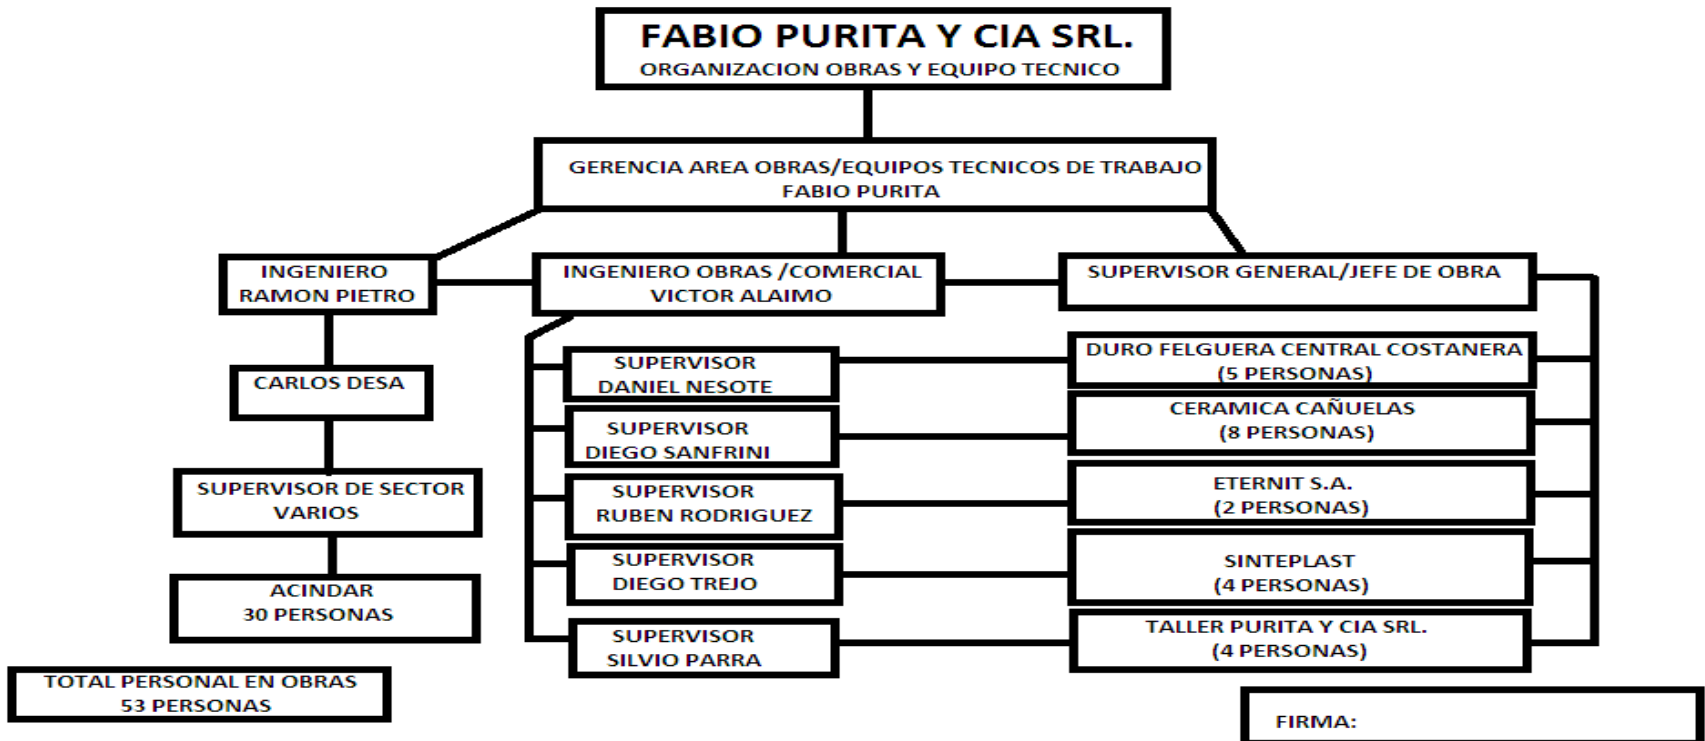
FABIO PURITA Y CIA SRL.
ORGANIZACION OBRAS Y EQUIPO TECNICO

GERENCIA AREA OBRAS/EQUIPOS TECNICOS DE TRABAJO
FABIO PURITA

INGENIERO
RAMON PIETRO

INGENIERO OBRAS /COMERCIAL
VICTOR ALAIMO

SUPERVISOR GENERAL/JEFE DE OBRA

CARLOS DESA

SUPERVISOR DE SECTOR
VARIOS

ACINDAR
30 PERSONAS

SUPERVISOR
DANIEL NESOTE

SUPERVISOR
DIEGO SANFRINI

SUPERVISOR
RUBEN RODRIGUEZ

SUPERVISOR
DIEGO TREJO

SUPERVISOR
SILVIO PARRA

DURO FELGUERA CENTRAL COSTANERA
(5 PERSONAS)

CERAMICA CAÑUELAS
(8 PERSONAS)

ETERNIT S.A.
(2 PERSONAS)

SINTEPLAST
(4 PERSONAS)

TALLER PURITA Y CIA SRL.
(4 PERSONAS)

TOTAL PERSONAL EN OBRAS
53 PERSONAS

FIRMA: